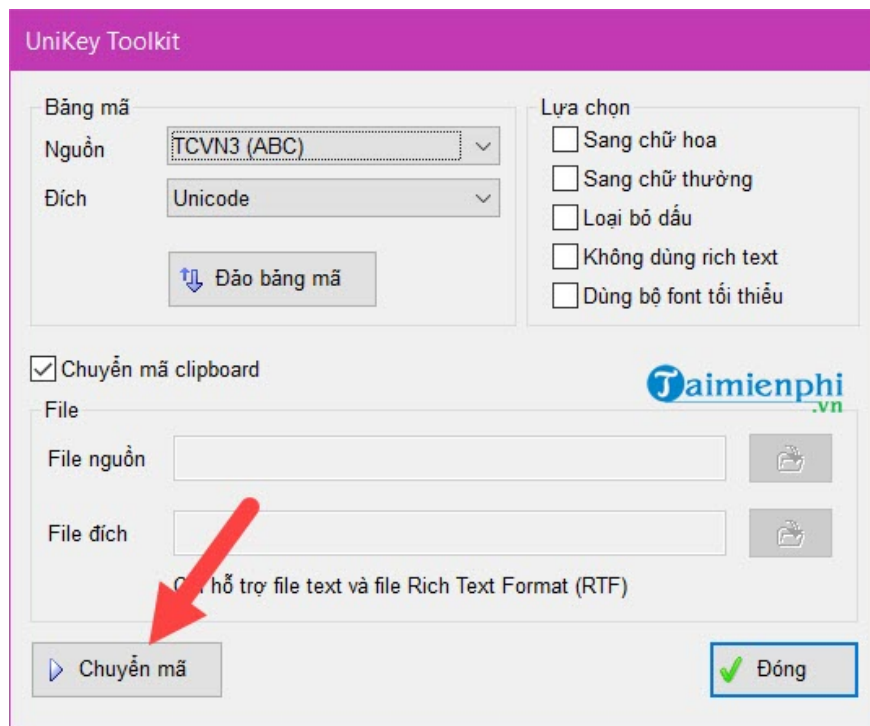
UniKey Toolkit

Bảng mã

Nguồn TCVN3 (ABC)

Đích Unicode

Đảo bảng mã

Lựa chọn

Sang chữ hoa

Sang chữ thường

Loại bỏ dấu

Không dùng rich text

Dùng bộ font tối thiểu

Chuyển mã clipboard

Taimienphi.vn

File

File nguồn

File đích

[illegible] hỗ trợ file text và file Rich Text Format (RTF)

Chuyển mã

Đóng